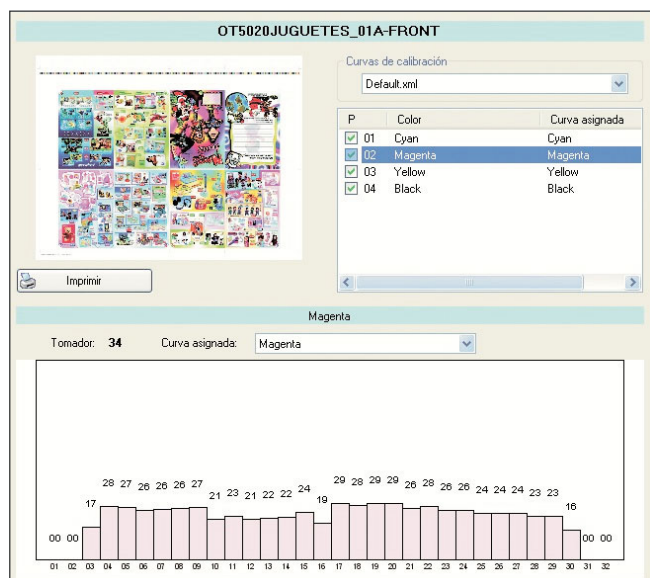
OT5020JUGUETES_01A-FRONT

Curvas de calibración

Default.xml

| P | Color | Curva asignada |
|---|---|---|
| 01 | Cyan | Cyan |
| 02 | Magenta | Magenta |
| 03 | Yellow | Yellow |
| 04 | Black | Black |

Imprimir

Magenta

Tomador: 34 Curva asignada: Magenta

00 00 17 28 27 26 26 26 27 21 23 21 22 22 24 19 29 28 29 29 26 28 26 26 24 24 24 23 23 16 00 00

01 02 03 04 05 06 07 08 09 10 11 12 13 14 15 16 17 18 19 20 21 22 23 24 25 26 27 28 29 30 31 32